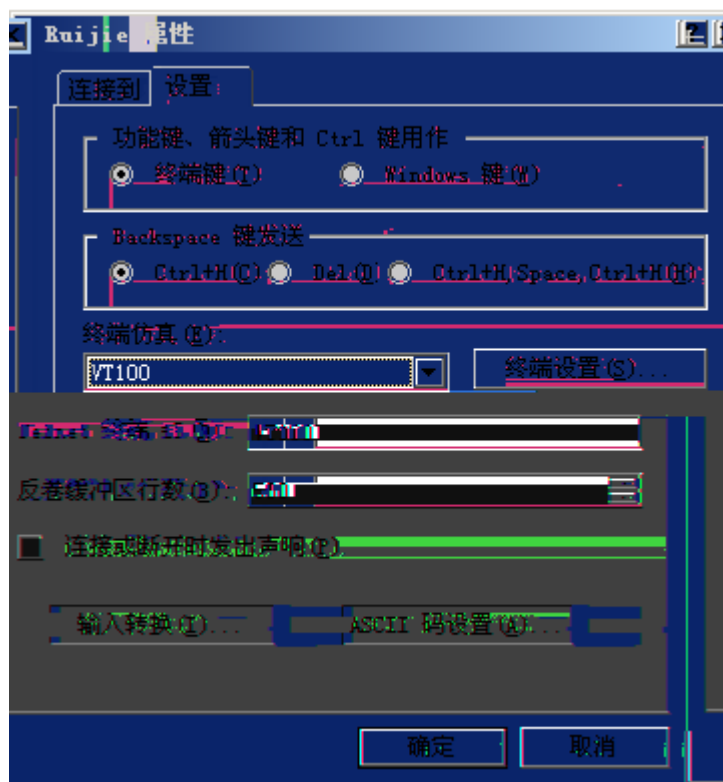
Ruijie 属性

连接到　设置

功能键、箭头键和 Ctrl 键用作
终端键(T)　Windows 键(W)

Backspace 键发送
Ctrl+H(C)　Del(D)　Ctrl+H,Space,Ctrl+H(H)

终端仿真(E):
VT100
终端设置(S)...

Telnet 终端 ID(N): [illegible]

反卷缓冲区行数(B): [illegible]

连接或断开时发出声响(P)

输入转换(I)...　ASCII 码设置(A)...

确定　取消